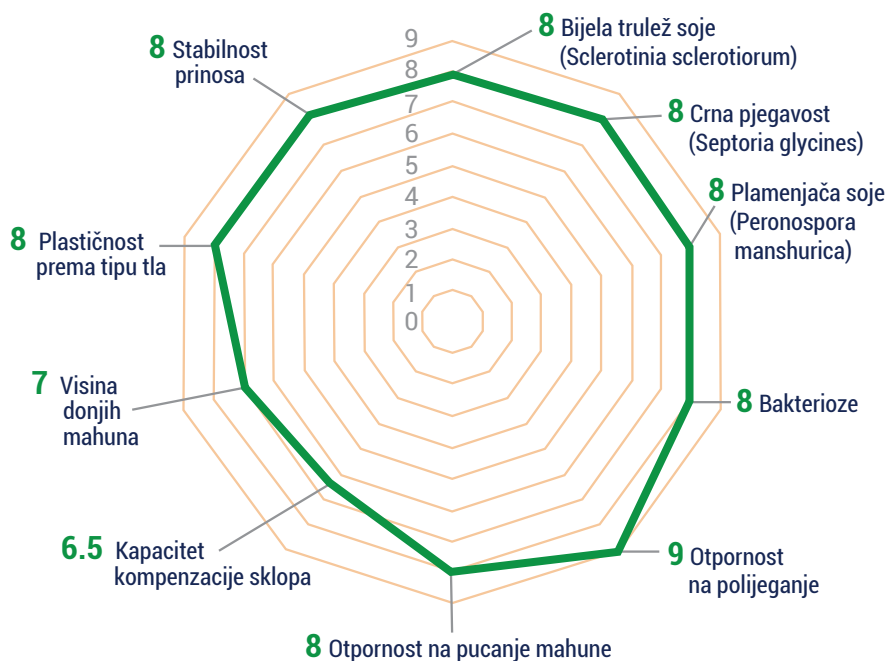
8 Bijela trulež soje (Sclerotinia sclerotiorum)

8 Crna pjegavost (Septoria glycines)

8 Plamenjača soje (Peronospora manshurica)

8 Bakterioze

9 Otpornost na polijeganje

8 Otpornost na pucanje mahune

6.5 Kapacitet kompenzacije sklopa

7 Visina donjih mahuna

8 Plastičnost prema tipu tla

8 Stabilnost prinosa

9
8
7
6
5
4
3
2
1
0